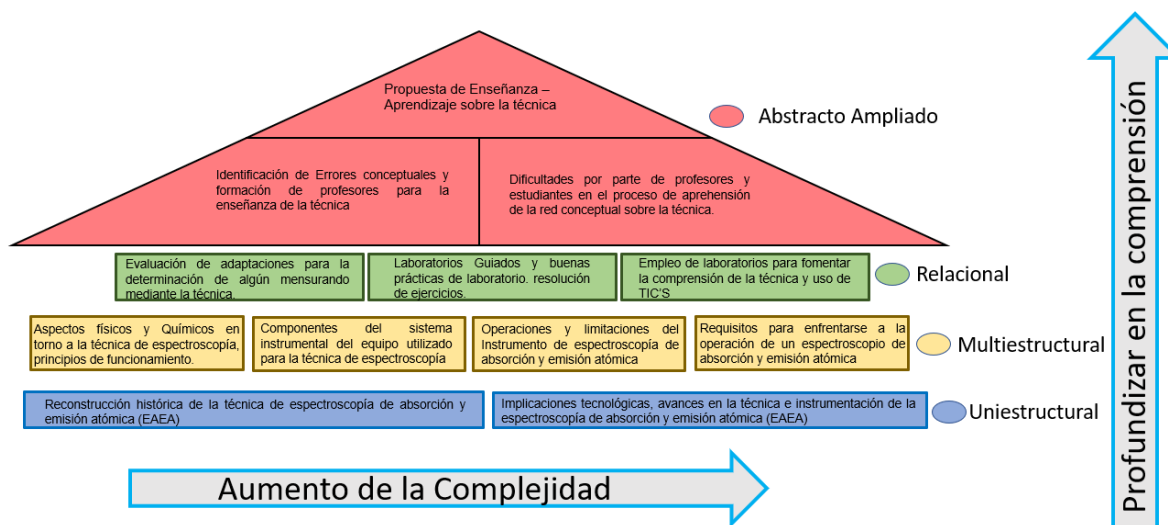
Propuesta de Enseñanza – Aprendizaje sobre la técnica

Abstracto Ampliado

Identificación de Errores conceptuales y formación de profesores para la enseñanza de la técnica

Dificultades por parte de profesores y estudiantes en el proceso de aprehensión de la red conceptual sobre la técnica.

Evaluación de adaptaciones para la determinación de algún mensurando mediante la técnica.

Laboratorios Guiados y buenas prácticas de laboratorio. resolución de ejercicios.

Empleo de laboratorios para fomentar la comprensión de la técnica y uso de TIC'S

Relacional

Aspectos físicos y Químicos en torno a la técnica de espectroscopía, principios de funcionamiento.

Componentes del sistema instrumental del equipo utilizado para la técnica de espectroscopía

Operaciones y limitaciones del Instrumento de espectroscopía de absorción y emisión atómica

Requisitos para enfrentarse a la operación de un espectroscopio de absorción y emisión atómica

Multiestructural

Reconstrucción histórica de la técnica de espectroscopía de absorción y emisión atómica (EAEA)

Implicaciones tecnológicas, avances en la técnica e instrumentación de la espectroscopía de absorción y emisión atómica (EAEA)

Uniestructural

Aumento de la Complejidad

Profundizar en la comprensión